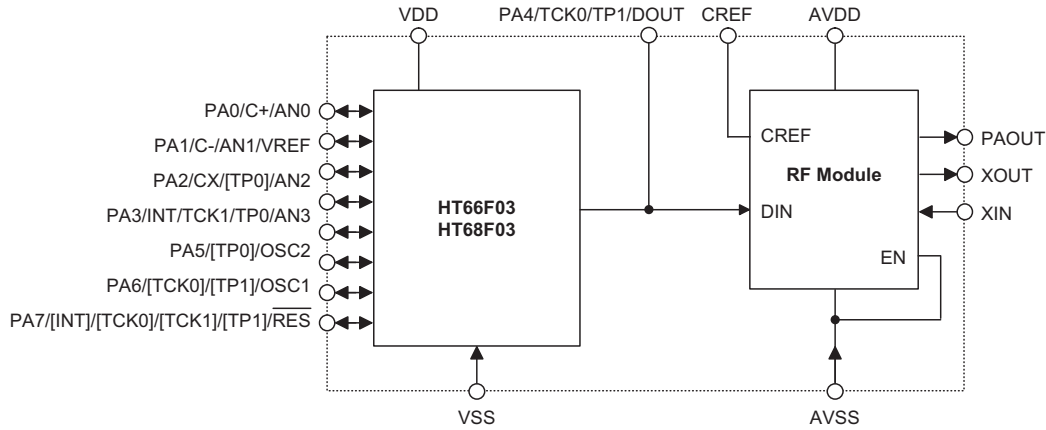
VDD
PA4/TCK0/TP1/DOUT
CREF
AVDD

PA0/C+/AN0
PA1/C-/AN1/VREF
PA2/CX/[TP0]/AN2
PA3/INT/TCK1/TP0/AN3
PA5/[TP0]/OSC2
PA6/[TCK0]/[TP1]/OSC1
PA7/[INT]/[TCK0]/[TCK1]/[TP1]/$\overline{RES}$

HT66F03
HT68F03

CREF
RF Module
DIN
EN

PAOUT
XOUT
XIN

VSS
AVSS